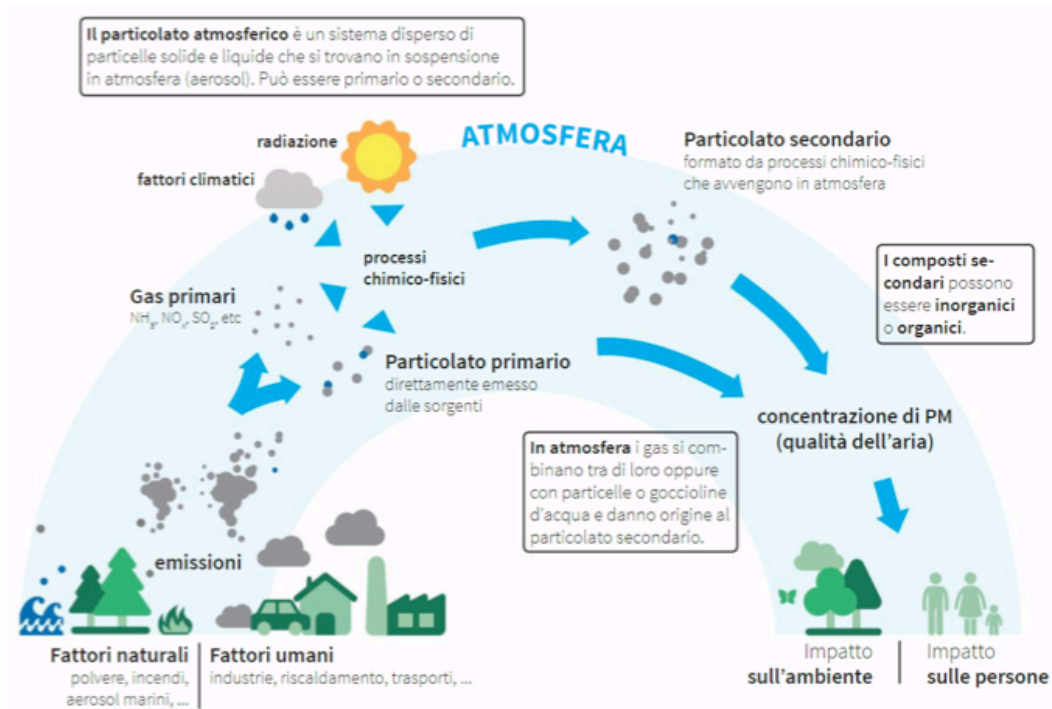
**Il particolato atmosferico** è un sistema disperso di particelle solide e liquide che si trovano in sospensione in atmosfera (aerosol). Può essere primario o secondario.

ATMOSFERA

radiazione

fattori climatici

processi chimico-fisici

Gas primari
$NH_3$, $NO_x$, $SO_2$, etc

Particolato secondario
formato da processi chimico-fisici che avvengono in atmosfera

I composti secondari possono essere inorganici o organici.

Particolato primario
direttamente emesso dalle sorgenti

concentrazione di PM
(qualità dell'aria)

In atmosfera i gas si combinano tra di loro oppure con particelle o goccioline d'acqua e danno origine al particolato secondario.

emissioni

Fattori naturali
polvere, incendi, aerosol marini, ...

Fattori umani
industrie, riscaldamento, trasporti, ...

Impatto
sull'ambiente

Impatto
sulle persone